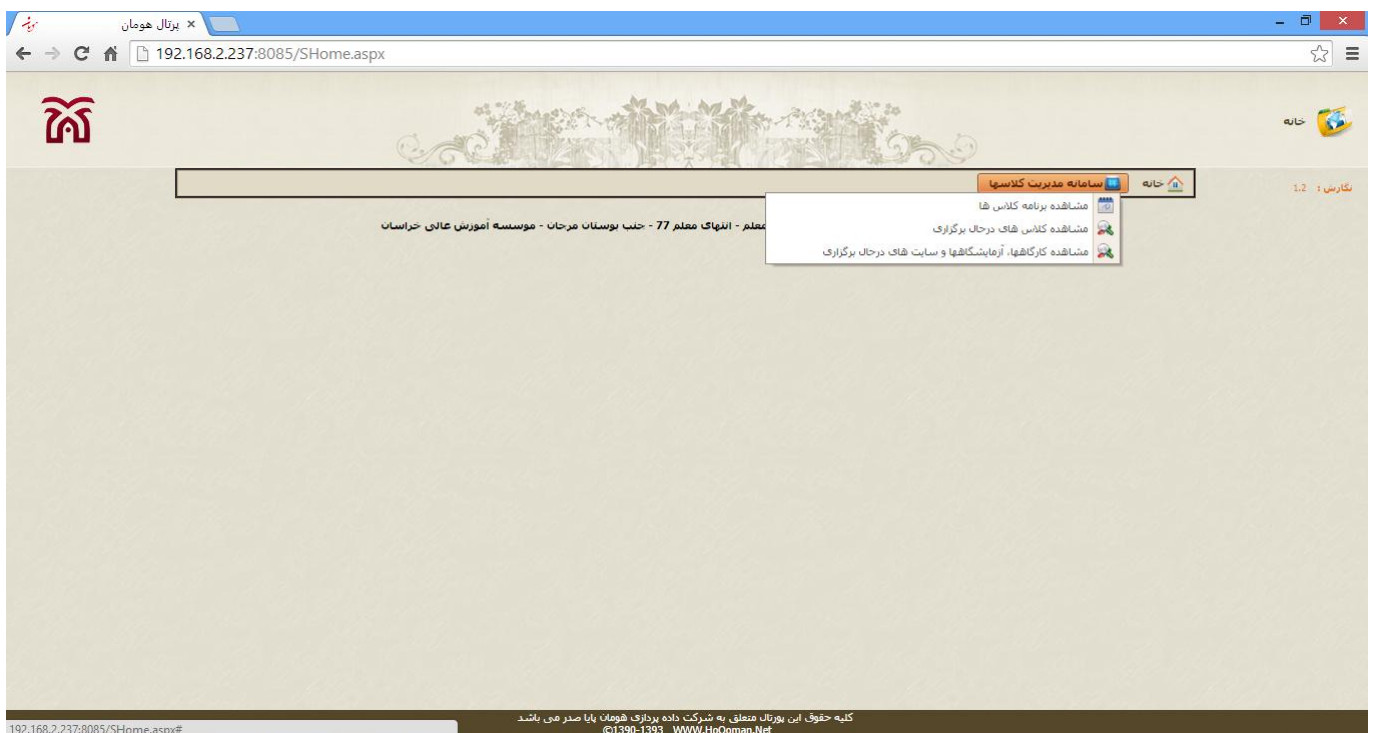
پرتال هومان ×

192.168.2.237:8085/SHome.aspx

خانه

نگارش : 1.2

خانه سامانه مدیریت کلاسها

مشاهده برنامه کلاس ها
مشاهده کلاس های درحال برگزاری
مشاهده کارگاهها، آزمایشگاهها و سایت های درحال برگزاری

معلم - انتهای معلم 77 - جنب بوستان مرجان - موسسه آموزش عالی خراسان

کلیه حقوق این پورتال متعلق به شرکت داده پردازی هومان پایا صدر می باشد
©1390-1393 WWW.HoOoman.Net

192.168.2.237:8085/SHome.aspx#